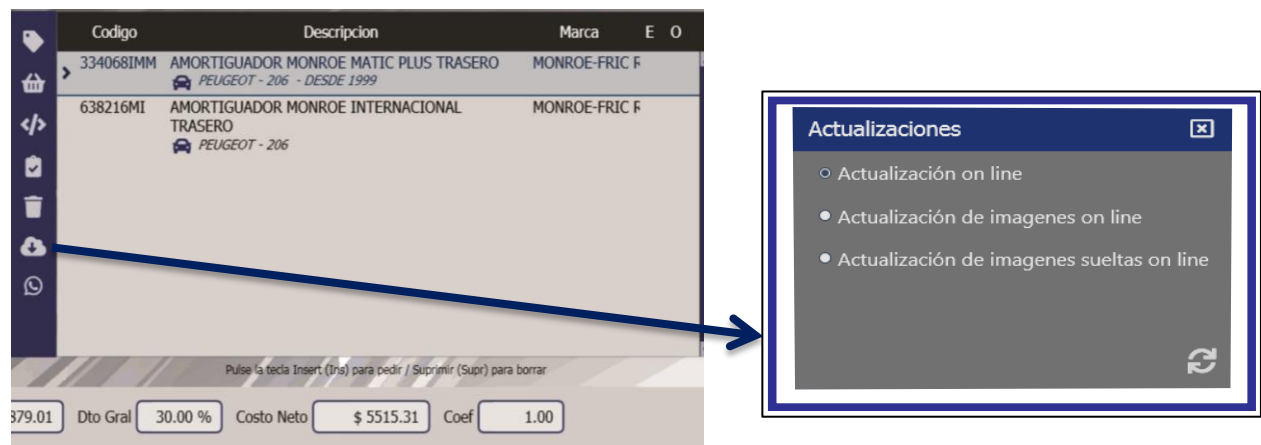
| Codigo | Descripcion | Marca | E | O |
|---|---|---|---|---|
| 334068IMM | AMORTIGUADOR MONROE MATIC PLUS TRASERO PEUGEOT - 206 - DESDE 1999 | MONROE-FRIC F | | |
| 638216MI | AMORTIGUADOR MONROE INTERNACIONAL TRASERO PEUGEOT - 206 | MONROE-FRIC F | | |

Pulse la tecla Insert (Ins) para pedir / Suprimir (Supr) para borrar

379.01 Dto Gral 30.00 % Costo Neto $ 5515.31 Coef 1.00

Actualizaciones

Actualización on line

Actualización de imagenes on line

Actualización de imagenes sueltas on line